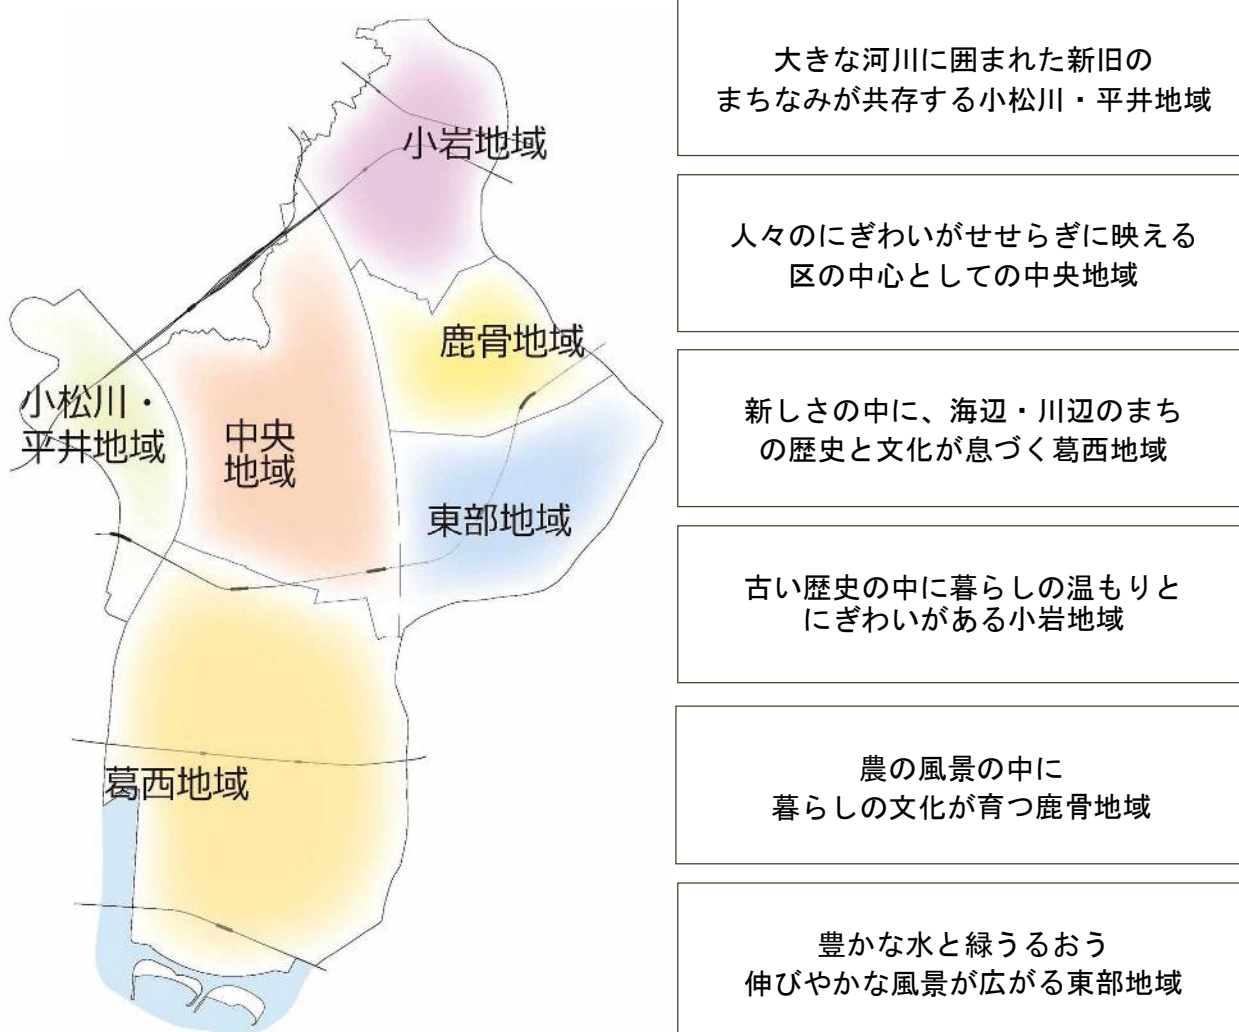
小岩地域

鹿骨地域

小松川・平井地域

中央地域

東部地域

葛西地域

大きな河川に囲まれた新旧のまちなみが共存する小松川・平井地域

人々のにぎわいがせせらぎに映える区の中心としての中央地域

新しさの中に、海辺・川辺のまちの歴史と文化が息づく葛西地域

古い歴史の中に暮らしの温もりとにぎわいがある小岩地域

農の風景の中に暮らしの文化が育つ鹿骨地域

豊かな水と緑うるおう伸びやかな風景が広がる東部地域